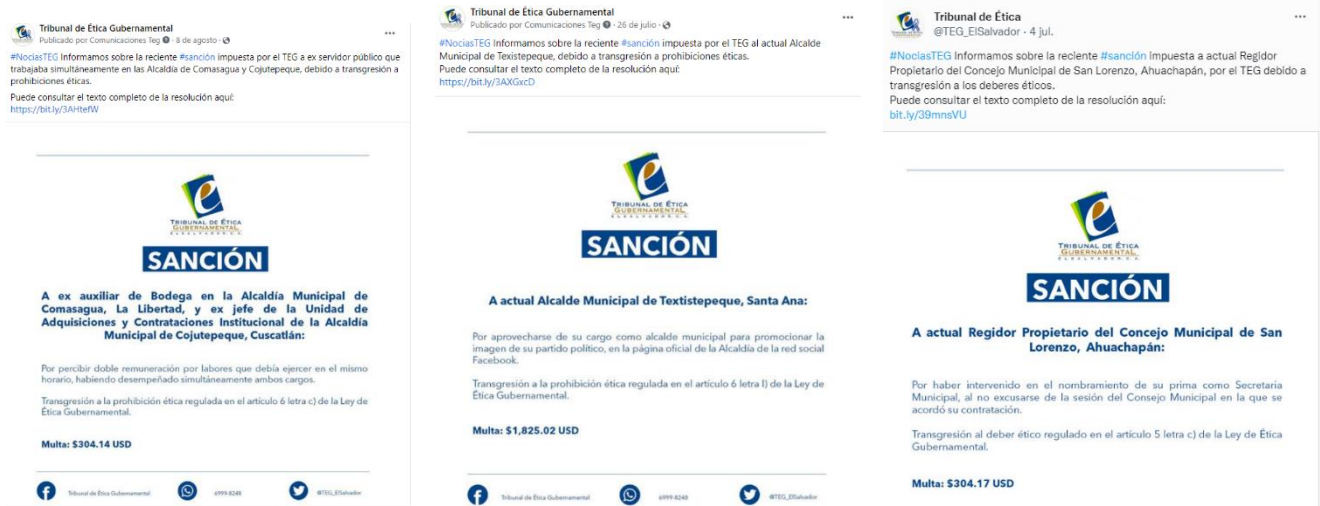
Tribunal de Ética Gubernamental
Publicado por Comunicaciones Teg · 8 de agosto ·
...
#NociasTEG Informamos sobre la reciente #sanción impuesta por el TEG a ex servidor público que trabajaba simultáneamente en las Alcaldía de Comasagua y Cojutepeque, debido a transgresión a prohibiciones éticas.
Puede consultar el texto completo de la resolución aquí:
https://bit.ly/3AHtefW

TRIBUNAL DE ÉTICA GUBERNAMENTAL
SANCIÓN

A ex auxiliar de Bodega en la Alcaldía Municipal de Comasagua, La Libertad, y ex jefe de la Unidad de Adquisiciones y Contrataciones Institucional de la Alcaldía Municipal de Cojutepeque, Cuscatlán:

Por percibir doble remuneración por labores que debía ejercer en el mismo horario, habiendo desempeñado simultáneamente ambos cargos.

Transgresión a la prohibición ética regulada en el artículo 6 letra c) de la Ley de Ética Gubernamental.

Multa: $304.14 USD

Tribunal de Ética Gubernamental 6999-8248 @TEG_ElSalvador

Tribunal de Ética Gubernamental
Publicado por Comunicaciones Teg · 26 de julio ·
...
#NociasTEG Informamos sobre la reciente #sanción impuesta por el TEG al actual Alcalde Municipal de Texistepeque, debido a transgresión a prohibiciones éticas.
Puede consultar el texto completo de la resolución aquí:
https://bit.ly/3AXGxcD

TRIBUNAL DE ÉTICA GUBERNAMENTAL
SANCIÓN

A actual Alcalde Municipal de Textistepeque, Santa Ana:

Por aprovecharse de su cargo como alcalde municipal para promocionar la imagen de su partido político, en la página oficial de la Alcaldía de la red social Facebook.

Transgresión a la prohibición ética regulada en el artículo 6 letra l) de la Ley de Ética Gubernamental.

Multa: $1,825.02 USD

Tribunal de Ética Gubernamental 6999-8248 @TEG_ElSalvador

Tribunal de Ética
@TEG_ElSalvador · 4 jul.
...
#NociasTEG Informamos sobre la reciente #sanción impuesta a actual Regidor Propietario del Concejo Municipal de San Lorenzo, Ahuachapán, por el TEG debido a transgresión a los deberes éticos.
Puede consultar el texto completo de la resolución aquí:
bit.ly/39mnsVU

TRIBUNAL DE ÉTICA GUBERNAMENTAL
SANCIÓN

A actual Regidor Propietario del Concejo Municipal de San Lorenzo, Ahuachapán:

Por haber intervenido en el nombramiento de su prima como Secretaria Municipal, al no excusarse de la sesión del Consejo Municipal en la que se acordó su contratación.

Transgresión al deber ético regulado en el artículo 5 letra c) de la Ley de Ética Gubernamental.

Multa: $304.17 USD